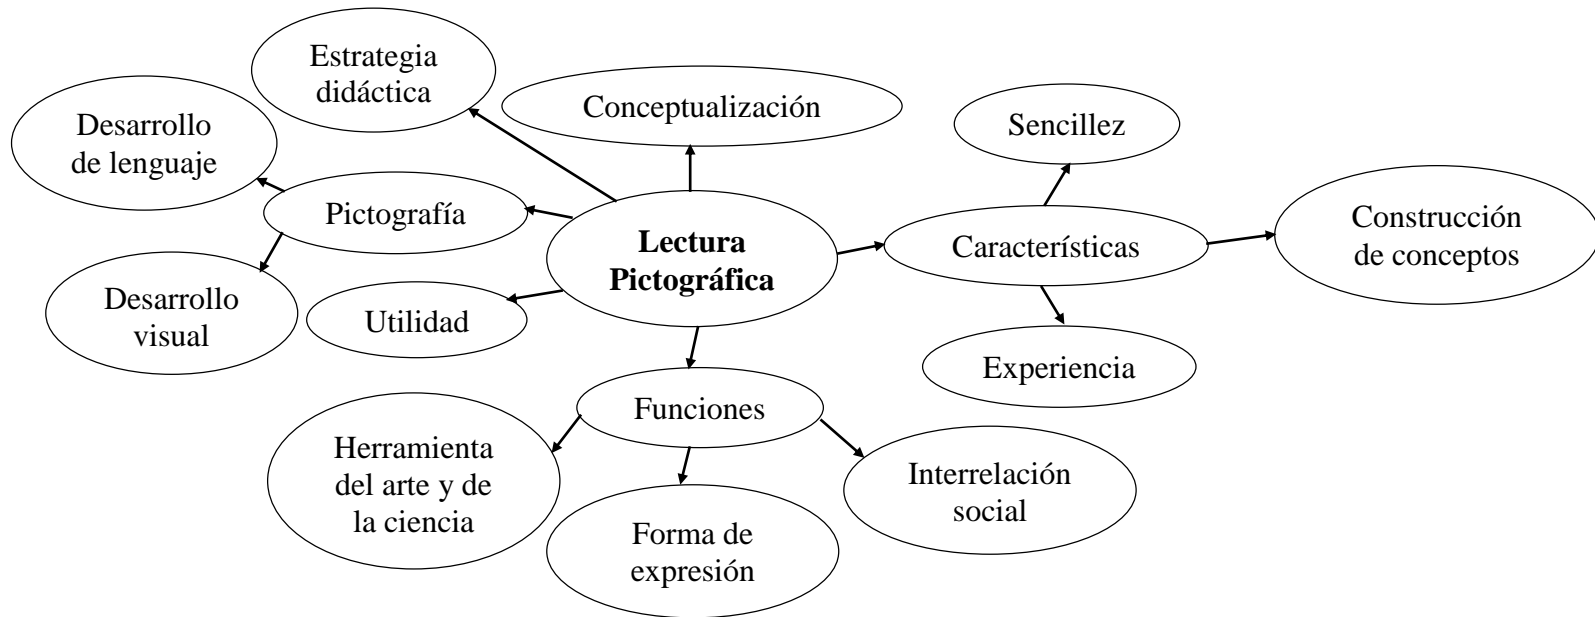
Estrategia didáctica

Conceptualización

Desarrollo de lenguaje

Sencillez

Pictografía

Lectura Pictográfica

Características

Construcción de conceptos

Desarrollo visual

Utilidad

Experiencia

Funciones

Herramienta del arte y de la ciencia

Interrelación social

Forma de expresión